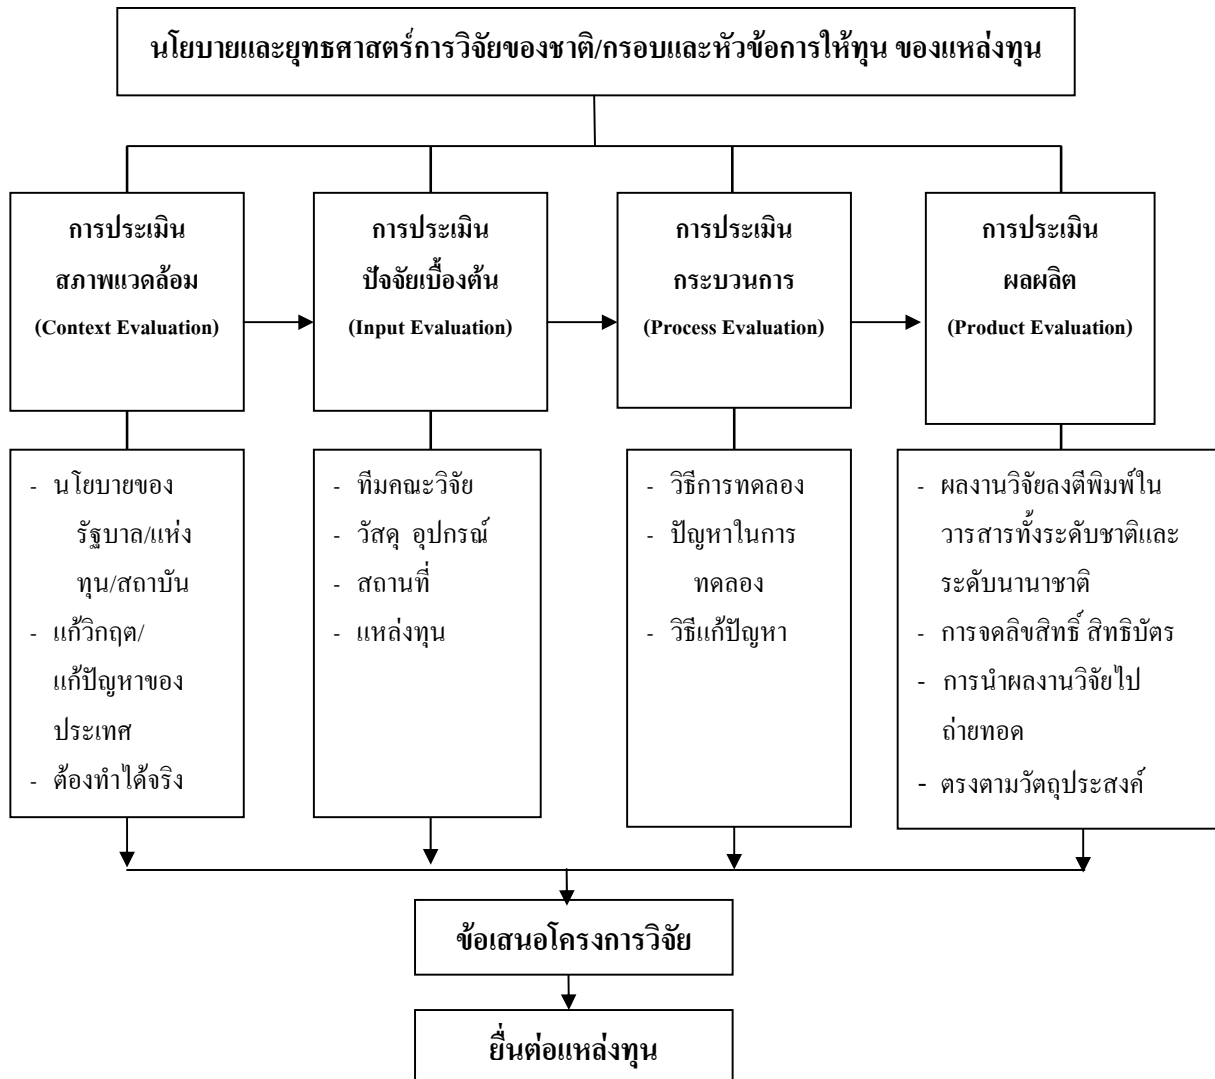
นโยบายและยุทธศาสตร์การวิจัยของชาติ/กรอบและหัวข้อการให้ทุน ของแหล่งทุน

การประเมิน
สภาพแวดล้อม
(Context Evaluation)

การประเมิน
ปัจจัยเบื้องต้น
(Input Evaluation)

การประเมิน
กระบวนการ
(Process Evaluation)

การประเมิน
ผลผลิต
(Product Evaluation)

- นโยบายของรัฐบาล/แห่งทุน/สถาบัน
- แก้วิกฤต/แก้ปัญหาของประเทศ
- ต้องทำได้จริง

- ทีมคณะวิจัย
- วัสดุ อุปกรณ์
- สถานที่
- แหล่งทุน

- วิธีการทดลอง
- ปัญหาในการทดลอง
- วิธีแก้ปัญหา

- ผลงานวิจัยลงตีพิมพ์ในวารสารทั้งระดับชาติและระดับนานาชาติ
- การจดลิขสิทธิ์ สิทธิบัตร
- การนำผลงานวิจัยไปถ่ายทอด
- ตรงตามวัตถุประสงค์

ข้อเสนอโครงการวิจัย

ยื่นต่อแหล่งทุน